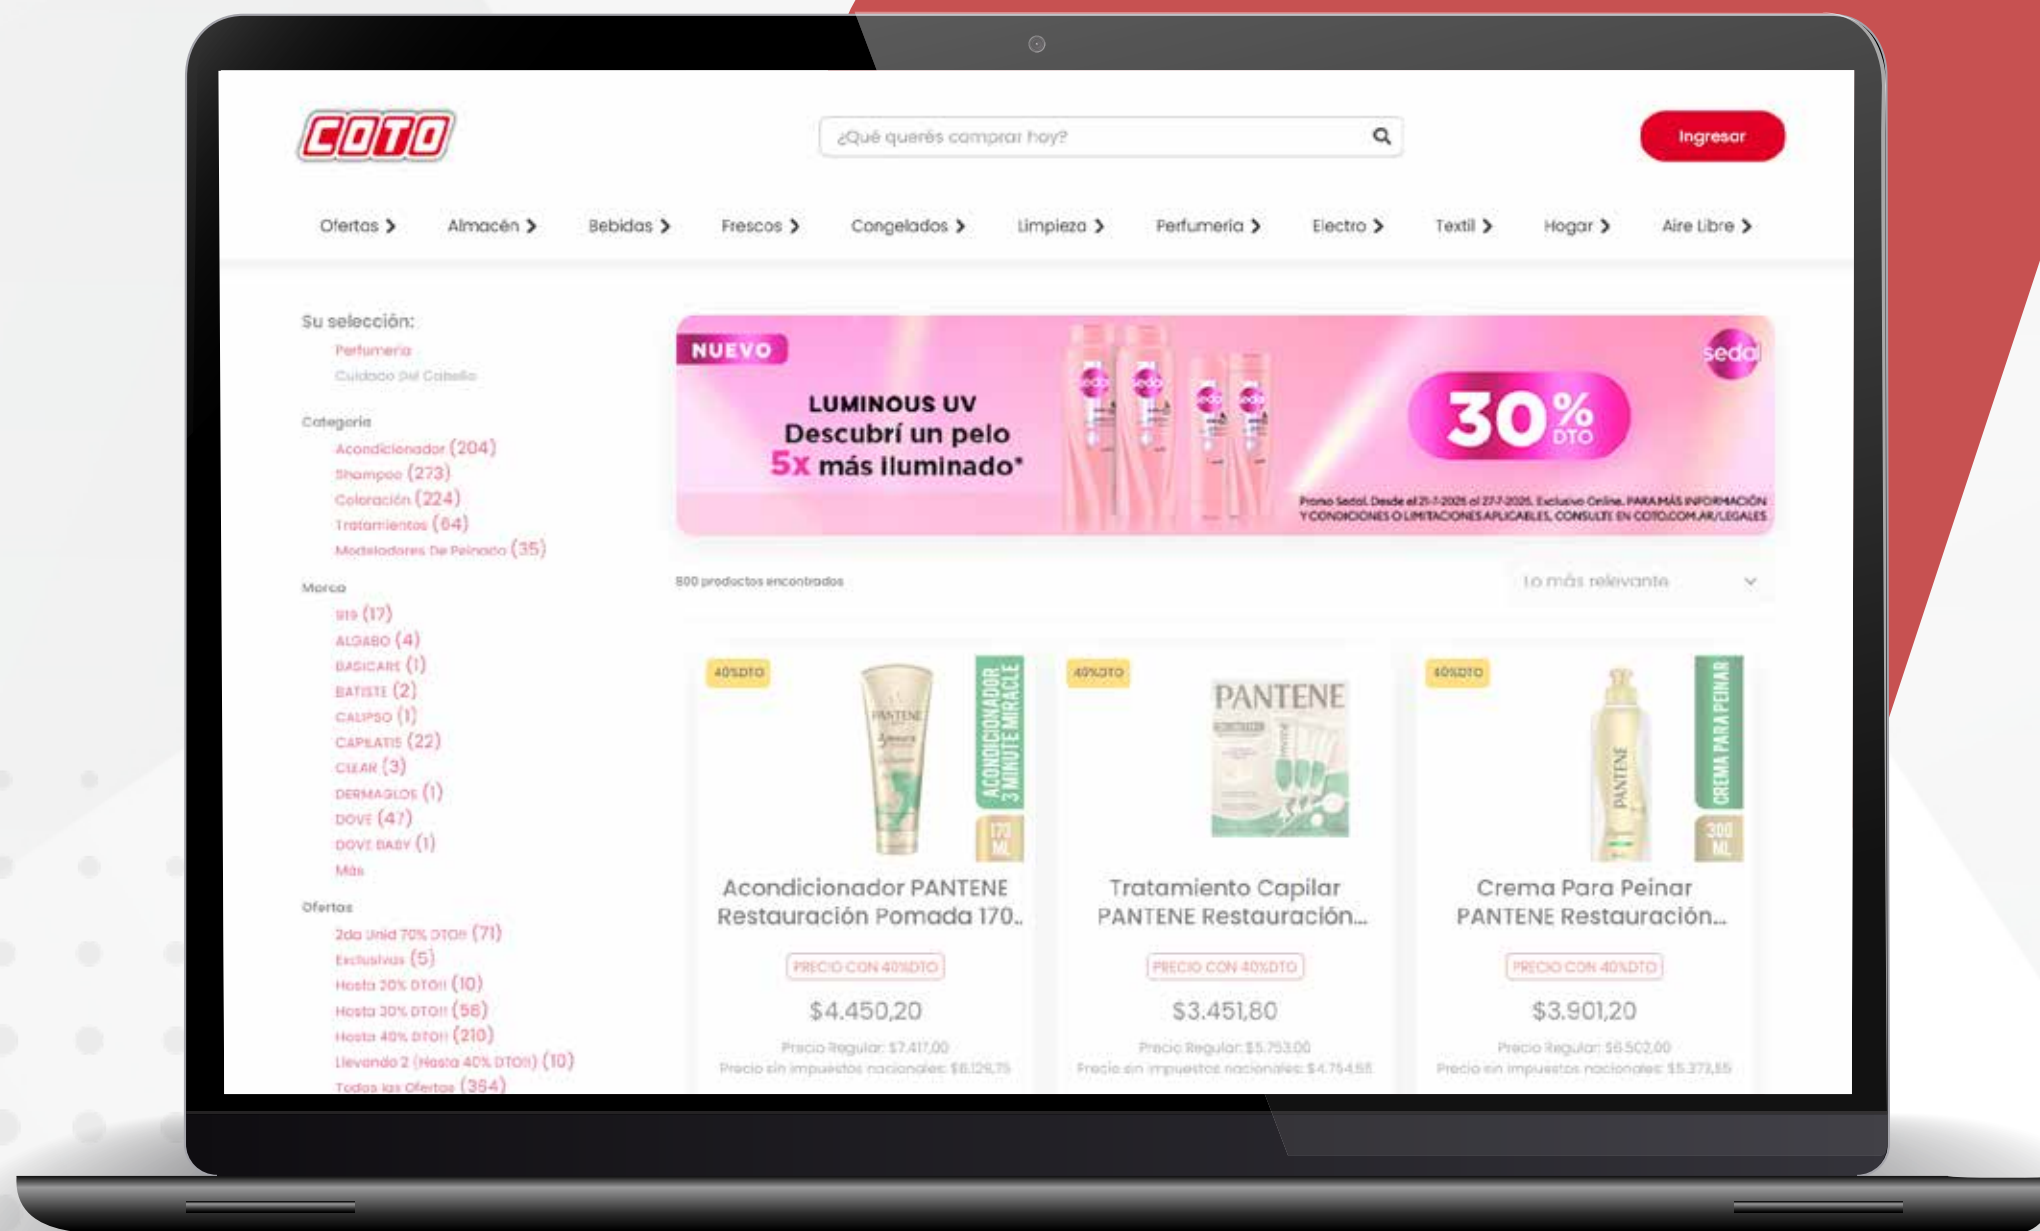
COTO

¿Qué querés comprar hoy?

Ingresar

Ofertas › Almacén › Bebidas › Frescos › Congelados › Limpieza › Perfumería › Electro › Textil › Hogar › Aire Libre ›

Su selección:
Perfumeria
Cuidado Del Cabello

Categoria
Acondicionador (204)
Shampoo (273)
Coloración (224)
Tratamientos (64)
Modeladores De Peinado (35)

Marca
919 (17)
ALGABO (4)
BASICARE (1)
BATISTE (2)
CALIPSO (1)
CAPILATIS (22)
CLEAR (3)
DERMAGLOS (1)
DOVE (47)
DOVE BABY (1)
Más

Ofertas
2da Unid 70% DTO!! (71)
Exclusivas (5)
Hasta 20% DTO!! (10)
Hasta 30% DTO!! (56)
Hasta 40% DTO!! (210)
Llevando 2 (Hasta 40% DTO!!) (10)
Todas las Ofertas (364)

NUEVO
LUMINOUS UV
Descubrí un pelo
5x más iluminado*
sedal
30% DTO
Promo Sedal. Desde el 21-7-2025 al 27-7-2025. Exclusivo Online. PARA MÁS INFORMACIÓN Y CONDICIONES O LIMITACIONES APLICABLES, CONSULTE EN COTO.COM.AR/LEGALES

800 productos encontrados
Lo más relevante

40%DTO
ACONDICIONADOR 3 MINUTE MIRACLE
170 ML
Acondicionador PANTENE Restauración Pomada 170..
PRECIO CON 40%DTO
$4.450,20
Precio Regular: $7.417,00
Precio sin impuestos nacionales: $6.129,75

40%DTO
PANTENE
Tratamiento Capilar PANTENE Restauración...
PRECIO CON 40%DTO
$3.451,80
Precio Regular: $5.753,00
Precio sin impuestos nacionales: $4.754,55

40%DTO
CREMA PARA PEINAR
300 ML
Crema Para Peinar PANTENE Restauración...
PRECIO CON 40%DTO
$3.901,20
Precio Regular: $6.502,00
Precio sin impuestos nacionales: $5.373,55